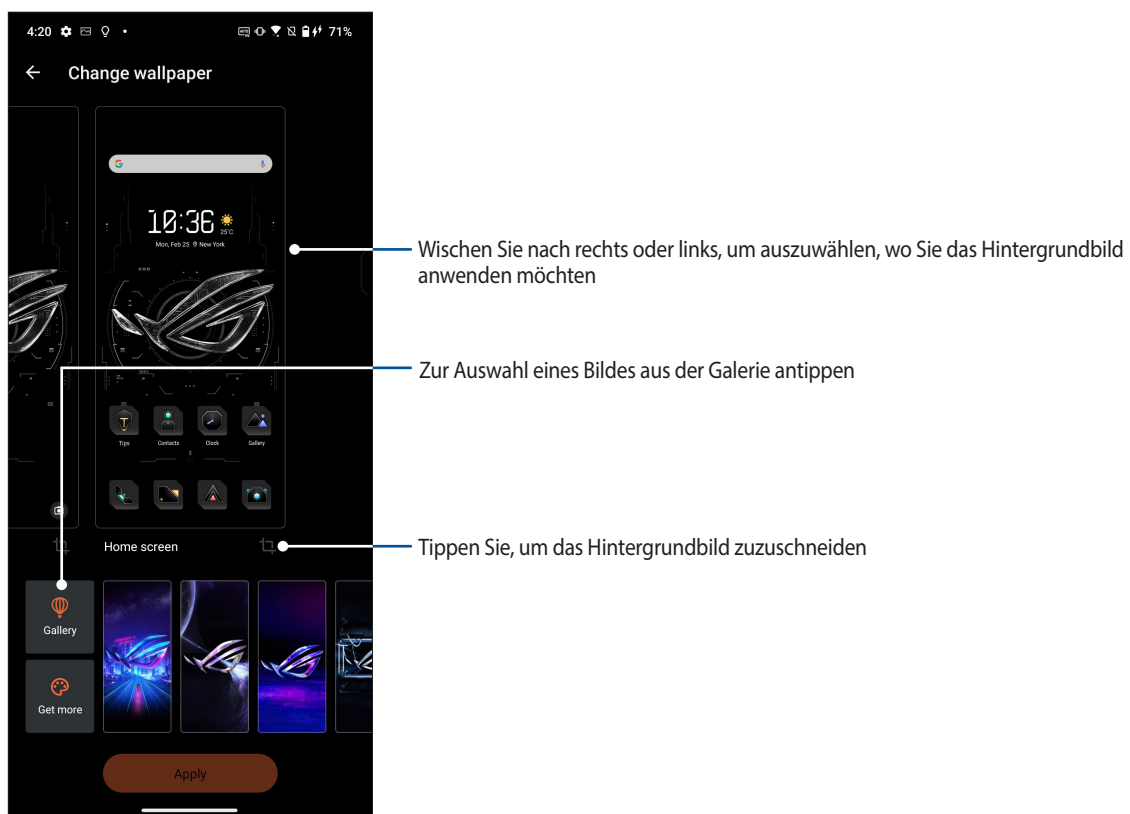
4:20 71%

Change wallpaper

10:36 25°C
Mon, Feb 25 New York

Tips Contacts Clock Gallery

Home screen

Gallery

Get more

Apply

Wischen Sie nach rechts oder links, um auszuwählen, wo Sie das Hintergrundbild anwenden möchten

Zur Auswahl eines Bildes aus der Galerie antippen

Tippen Sie, um das Hintergrundbild zuzuschneiden